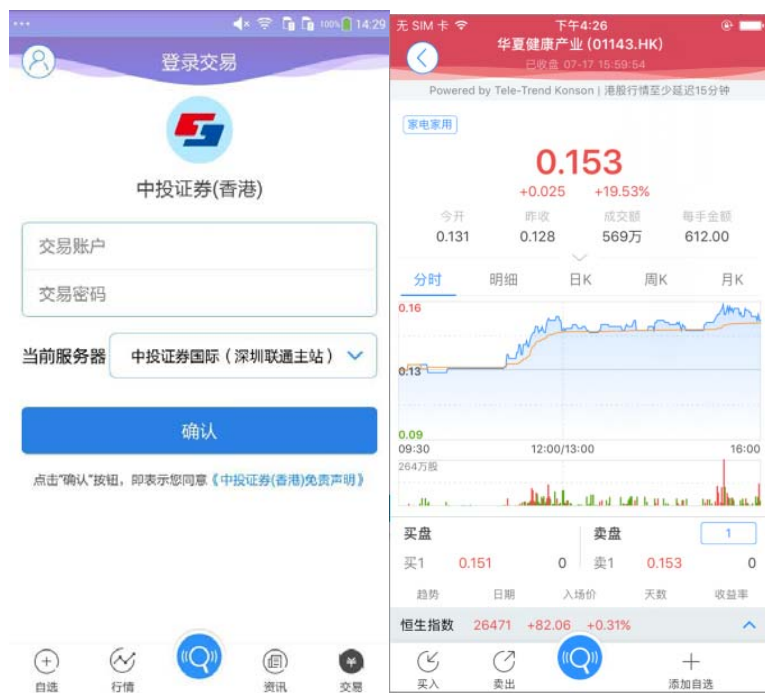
··· 100% 14:29

登录交易

中投证券(香港)

交易账户

交易密码

当前服务器 中投证券国际（深圳联通主站）

确认

点击"确认"按钮，即表示您同意《中投证券(香港)免责声明》

自选 行情 资讯 交易

无 SIM 卡 下午4:26

华夏健康产业 (01143.HK)

已收盘 07-17 15:59:54

Powered by Tele-Trend Konson | 港股行情至少延迟15分钟

家电家用

0.153

+0.025 +19.53%

| 今开 | 昨收 | 成交额 | 每手金额 |
|---|---|---|---|
| 0.131 | 0.128 | 569万 | 612.00 |

分时 明细 日K 周K 月K

0.16

0.13

0.09

09:30 12:00/13:00 16:00

264万股

买盘 卖盘 1

买1 0.151 0 卖1 0.153 0

趋势 日期 入场价 天数 收益率

恒生指数 26471 +82.06 +0.31%

买入 卖出 添加自选